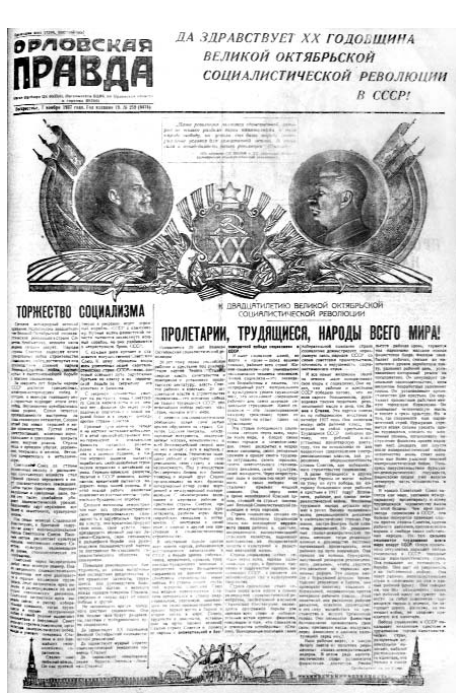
ОРЛОВСКАЯ ПРАВДА

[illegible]

ДА ЗДРАВСТВУЕТ XX ГОДОВЩИНА ВЕЛИКОЙ ОКТЯБРЬСКОЙ СОЦИАЛИСТИЧЕСКОЙ РЕВОЛЮЦИИ В СССР!

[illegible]

XX

К ДВАДЦАТИЛЕТИЮ ВЕЛИКОЙ ОКТЯБРЬСКОЙ СОЦИАЛИСТИЧЕСКОЙ РЕВОЛЮЦИИ

ТОРЖЕСТВО СОЦИАЛИЗМА

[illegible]

ПРОЛЕТАРИИ, ТРУДЯЩИЕСЯ, НАРОДЫ ВСЕГО МИРА!

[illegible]